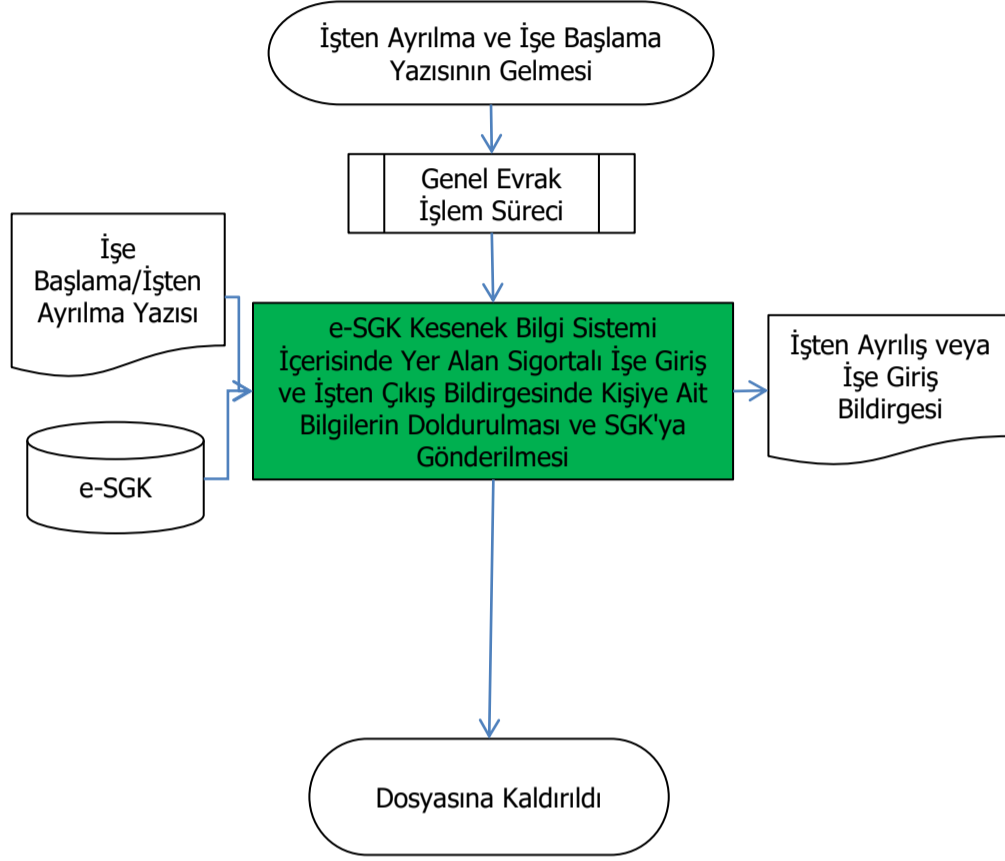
İşten Ayrılma ve İşe Başlama Yazısının Gelmesi

Genel Evrak İşlem Süreci

İşe Başlama/İşten Ayrılma Yazısı

e-SGK

e-SGK Kesenek Bilgi Sistemi İçerisinde Yer Alan Sigortalı İşe Giriş ve İşten Çıkış Bildirgesinde Kişiye Ait Bilgilerin Doldurulması ve SGK'ya Gönderilmesi

İşten Ayrılış veya İşe Giriş Bildirgesi

Dosyasına Kaldırıldı